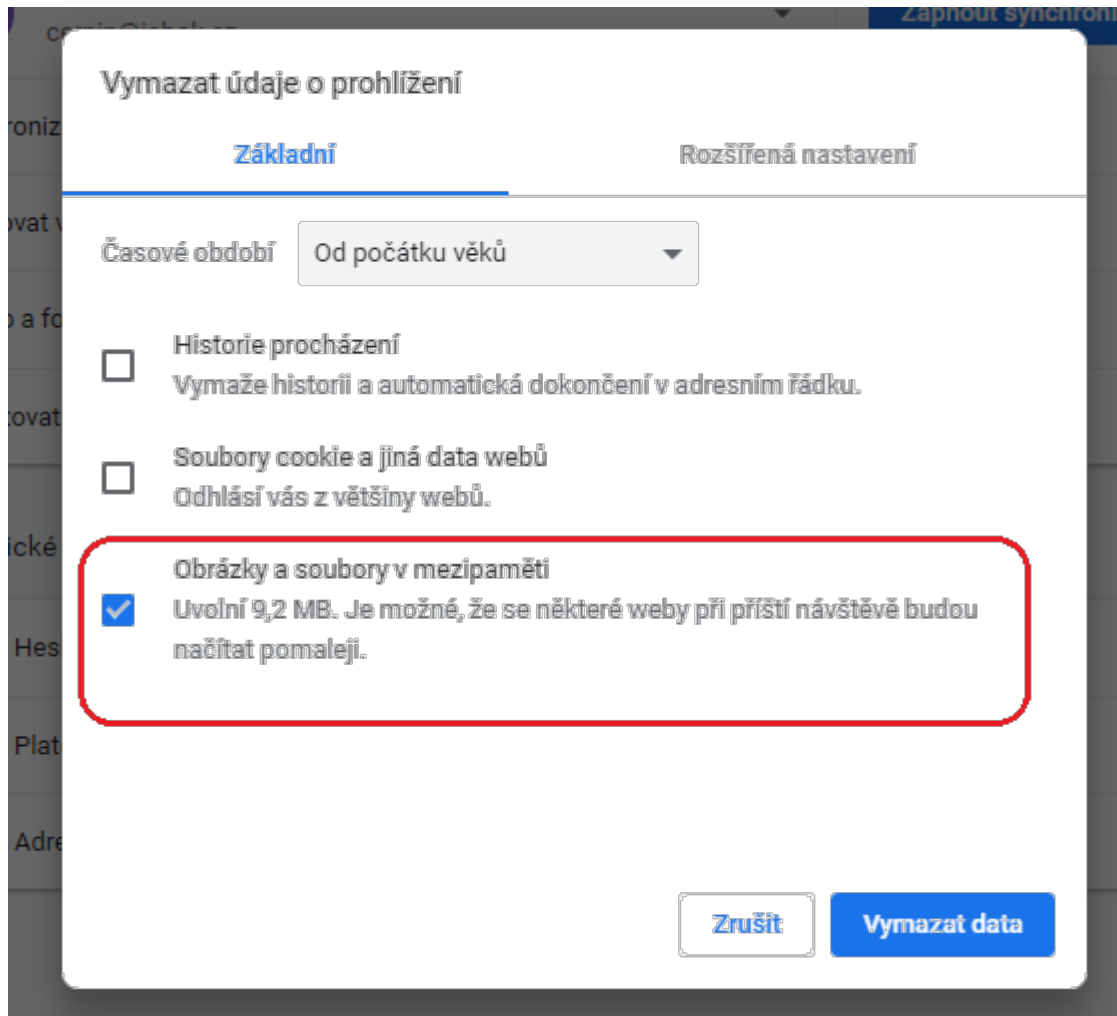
Zapnout synchron

roniz

ovat v

a fo

ovat

ické

Hes

Plat

Adre

Vymazat údaje o prohlížení

Základní

Rozšířená nastavení

Časové období

Od počátku věků

Historie procházení
Vymaže historii a automatická dokončení v adresním řádku.

Soubory cookie a jiná data webů
Odhlásí vás z většiny webů.

Obrázky a soubory v mezipaměti
Uvolní 9,2 MB. Je možné, že se některé weby při příští návštěvě budou načítat pomaleji.

Zrušit

Vymazat data